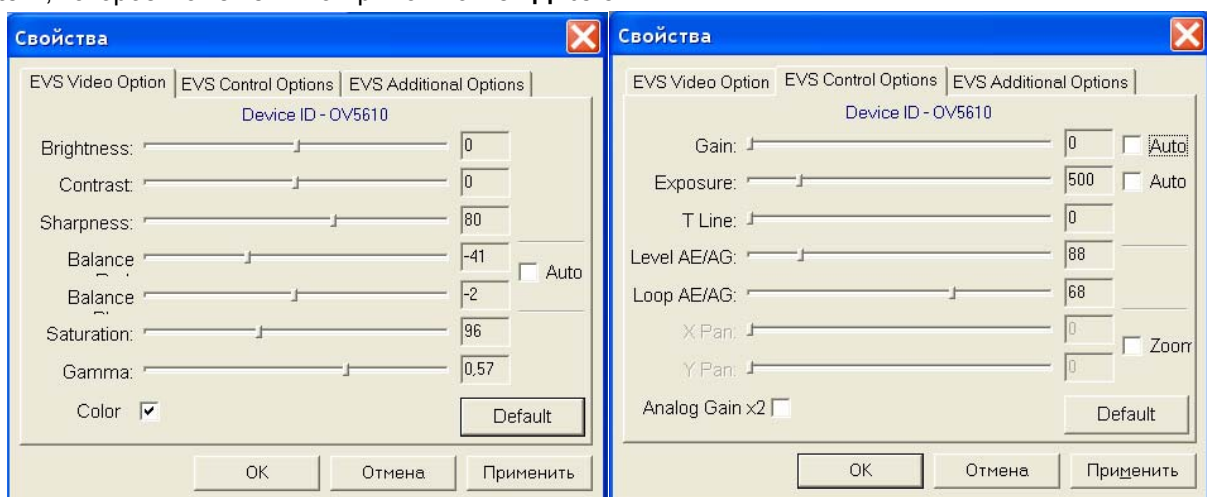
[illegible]

Свойства

EVS Video Option | EVS Control Options | EVS Additional Options

Device ID - OV5610

Brightness: 0

Contrast: 0

Sharpness: 80

Balance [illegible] -41

Auto

Balance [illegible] -2

Saturation: 96

Gamma: 0,57

Color ☑

Default

OK | Отмена | Применить

Свойства

EVS Video Option | EVS Control Options | EVS Additional Options

Device ID - OV5610

Gain: 0 Auto

Exposure: 500 Auto

T Line: 0

Level AE/AG: 88

Loop AE/AG: 68

X Pan: 0

Zoom

Y Pan: 0

Analog Gain x2

Default

OK | Отмена | Применить